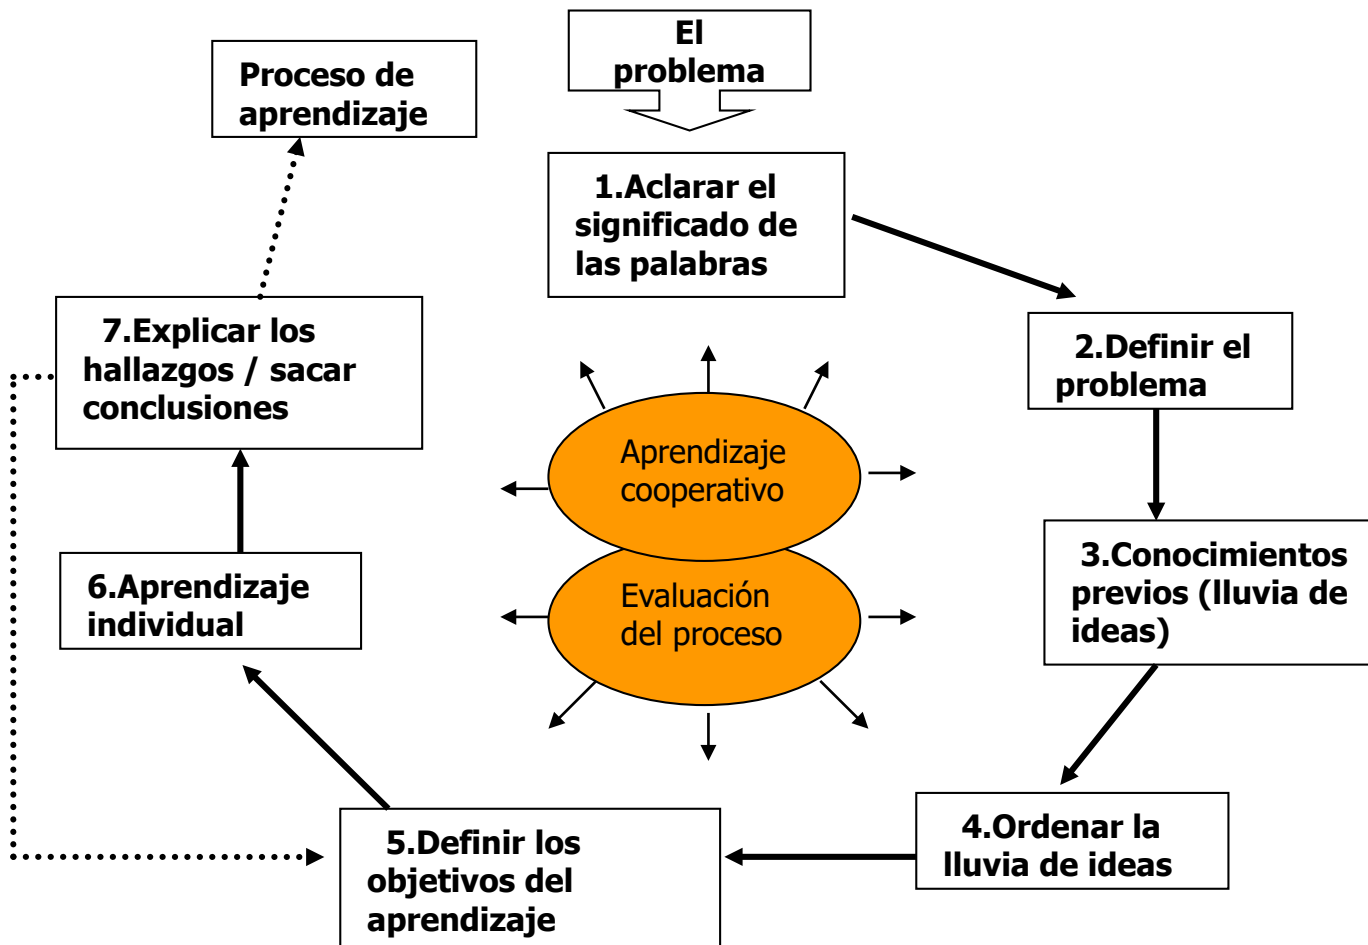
El problema

1.Aclarar el significado de las palabras

2.Definir el problema

3.Conocimientos previos (lluvia de ideas)

4.Ordenar la lluvia de ideas

5.Definir los objetivos del aprendizaje

6.Aprendizaje individual

7.Explicar los hallazgos / sacar conclusiones

Proceso de aprendizaje

Aprendizaje cooperativo

Evaluación del proceso